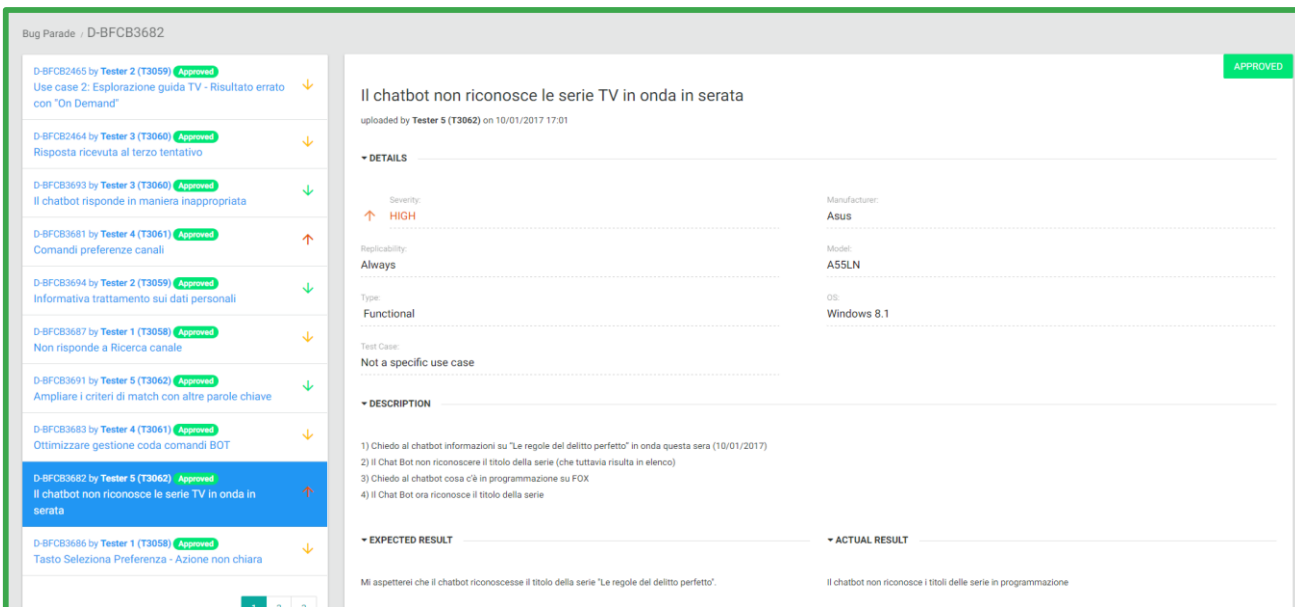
Bug Parade / D-BFCB3682

D-BFCB2465 by Tester 2 (T3059) Approved
Use case 2: Esplorazione guida TV - Risultato errato con "On Demand"

D-BFCB2464 by Tester 3 (T3060) Approved
Risposta ricevuta al terzo tentativo

D-BFCB3693 by Tester 3 (T3060) Approved
Il chatbot risponde in maniera inappropriata

D-BFCB3681 by Tester 4 (T3061) Approved
Comandi preferenze canali

D-BFCB3694 by Tester 2 (T3059) Approved
Informativa trattamento sui dati personali

D-BFCB3687 by Tester 1 (T3058) Approved
Non risponde a Ricerca canale

D-BFCB3691 by Tester 5 (T3062) Approved
Ampliare i criteri di match con altre parole chiave

D-BFCB3683 by Tester 4 (T3061) Approved
Ottimizzare gestione coda comandi BOT

D-BFCB3682 by Tester 5 (T3062) Approved
Il chatbot non riconosce le serie TV in onda in serata

D-BFCB3686 by Tester 1 (T3058) Approved
Tasto Seleziona Preferenza - Azione non chiara

1 2 3

APPROVED

Il chatbot non riconosce le serie TV in onda in serata

uploaded by Tester 5 (T3062) on 10/01/2017 17:01

DETAILS

Severity:
HIGH

Manufacturer:
Asus

Replicability:
Always

Model:
A55LN

Type:
Functional

OS:
Windows 8.1

Test Case:
Not a specific use case

DESCRIPTION

1) Chiedo al chatbot informazioni su "Le regole del delitto perfetto" in onda questa sera (10/01/2017)
2) Il Chat Bot non riconoscere il titolo della serie (che tuttavia risulta in elenco)
3) Chiedo al chatbot cosa c'è in programmazione su FOX
4) Il Chat Bot ora riconosce il titolo della serie

EXPECTED RESULT

Mi aspetterei che il chatbot riconoscesse il titolo della serie "Le regole del delitto perfetto".

ACTUAL RESULT

Il chatbot non riconosce i titoli delle serie in programmazione